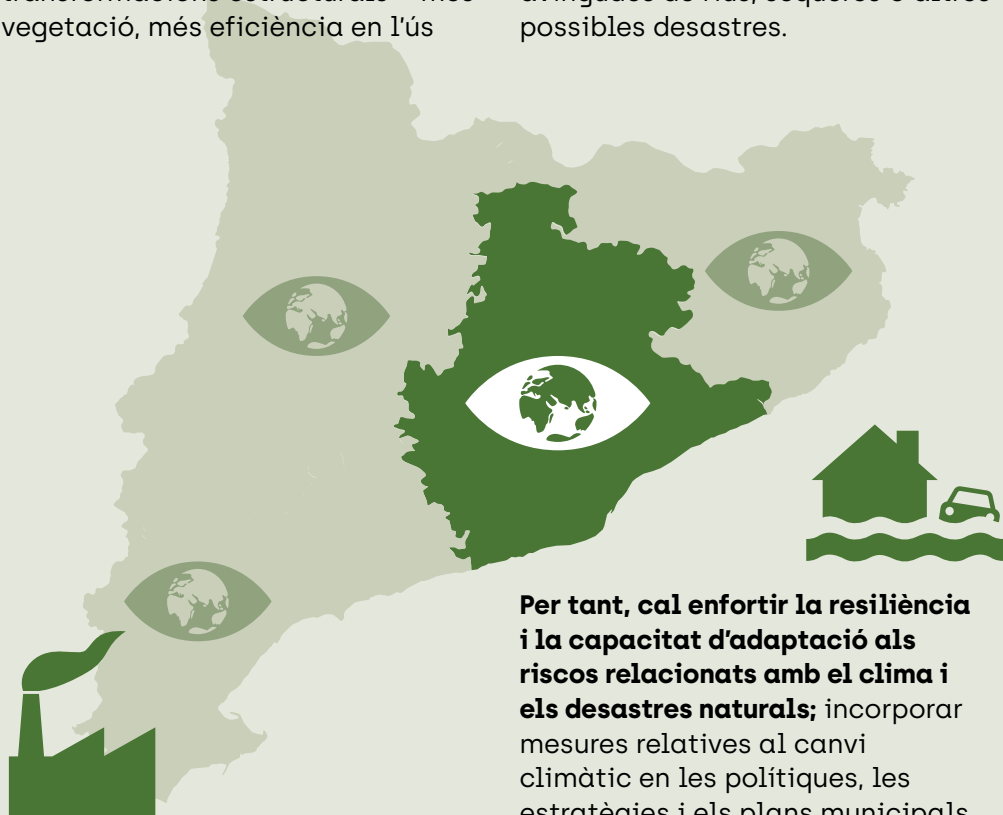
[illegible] vegetació, més eficiència en l'ús

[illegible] possibles desastres.

**Per tant, cal enfortir la resiliència i la capacitat d'adaptació als riscos relacionats amb el clima i els desastres naturals;** incorporar mesures relatives al canvi climàtic en les polítiques, les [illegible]